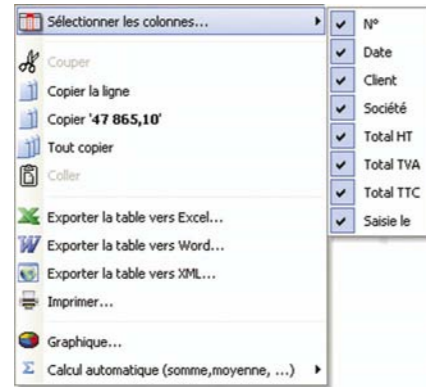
Sélectionner les colonnes...
Couper
Copier la ligne
Copier '47 865,10'
Tout copier
Coller
Exporter la table vers Excel...
Exporter la table vers Word...
Exporter la table vers XML...
Imprimer...
Graphique...
Calcul automatique (somme,moyenne, ...)

N°
Date
Client
Société
Total HT
Total TVA
Total TTC
Saisie le